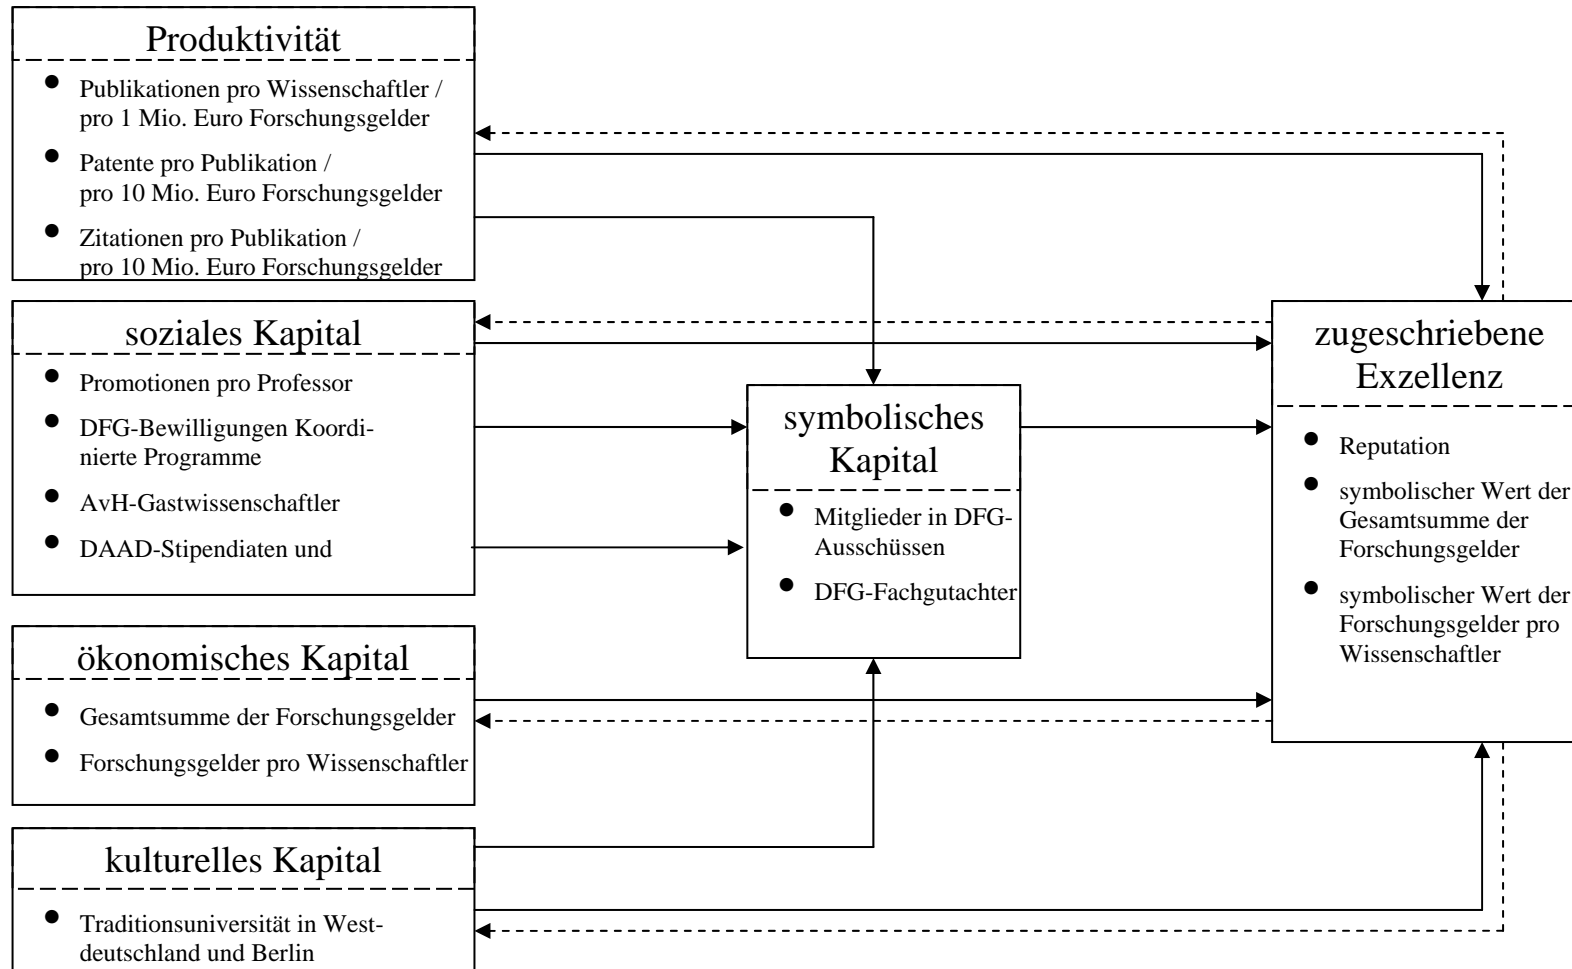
Produktivität

- Publikationen pro Wissenschaftler / pro 1 Mio. Euro Forschungsgelder
- Patente pro Publikation / pro 10 Mio. Euro Forschungsgelder
- Zitationen pro Publikation / pro 10 Mio. Euro Forschungsgelder

soziales Kapital

- Promotionen pro Professor
- DFG-Bewilligungen Koordinierte Programme
- AvH-Gastwissenschaftler
- DAAD-Stipendiaten und

ökonomisches Kapital

- Gesamtsumme der Forschungsgelder
- Forschungsgelder pro Wissenschaftler

kulturelles Kapital

- Traditionsuniversität in Westdeutschland und Berlin

symbolisches Kapital

- Mitglieder in DFG-Ausschüssen
- DFG-Fachgutachter

zugeschriebene Exzellenz

- Reputation
- symbolischer Wert der Gesamtsumme der Forschungsgelder
- symbolischer Wert der Forschungsgelder pro Wissenschaftler